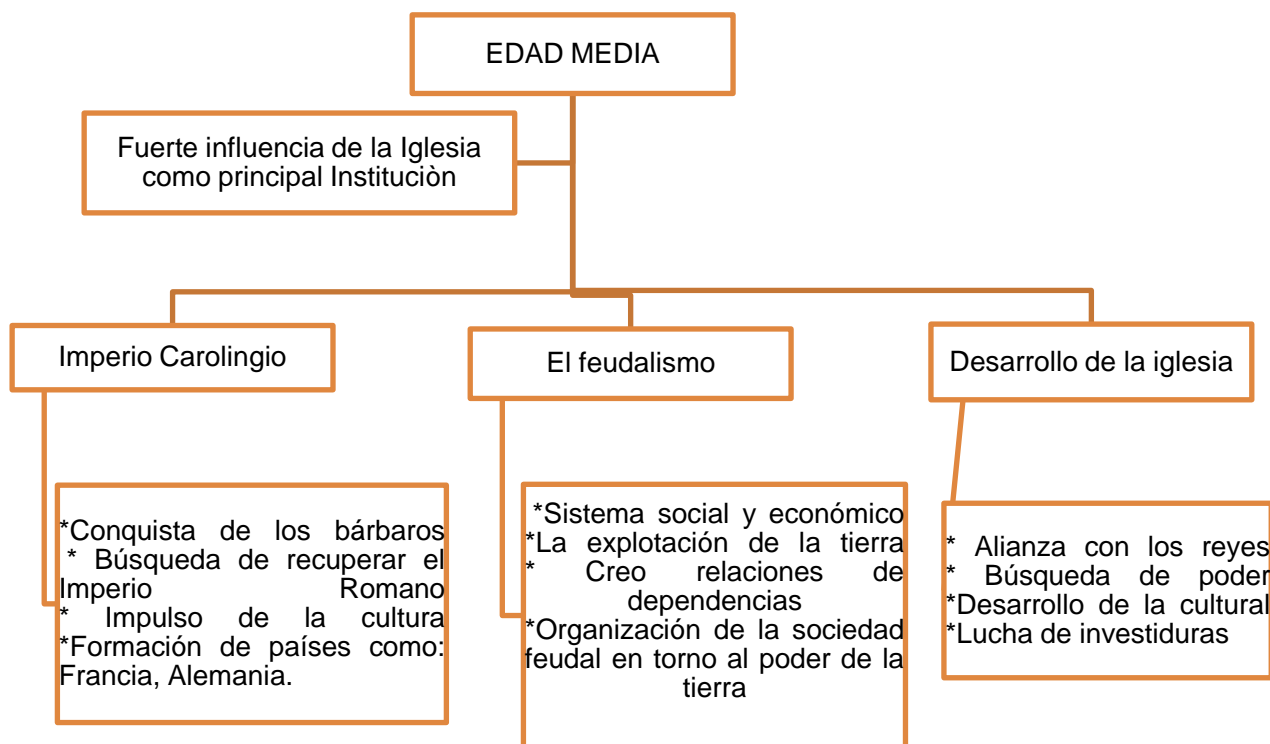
EDAD MEDIA

Fuerte influencia de la Iglesia como principal Instituciòn

Imperio Carolingio

*Conquista de los bárbaros
* Búsqueda de recuperar el Imperio Romano
* Impulso de la cultura
*Formación de países como: Francia, Alemania.

El feudalismo

*Sistema social y económico
*La explotación de la tierra
* Creo relaciones de dependencias
*Organización de la sociedad feudal en torno al poder de la tierra

Desarrollo de la iglesia

* Alianza con los reyes
* Búsqueda de poder
*Desarrollo de la cultural
*Lucha de investiduras